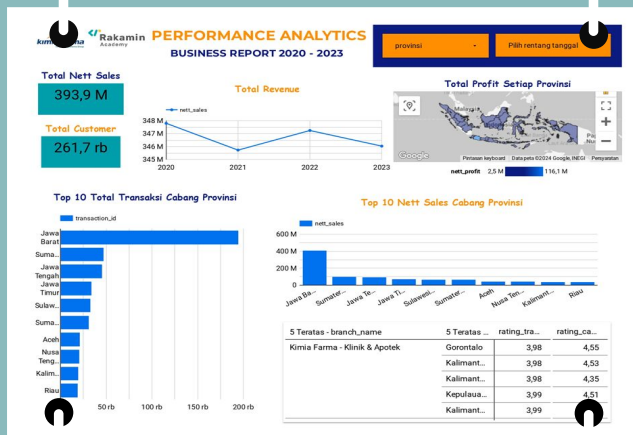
kimia farma

Rakamin Academy

PERFORMANCE ANALYTICS

BUSINESS REPORT 2020 - 2023

provinsi

Pilih rentang tanggal

Total Nett Sales

393,9 M

Total Customer

261,7 rb

Total Revenue

nett_sales

348 M
347 M
346 M
345 M

2020
2021
2022
2023

Total Profit Setiap Provinsi

Malaysia

Google

Pintasan keyboard Data peta ©2024 Google, INEGI Persyaratan

nett_profit 2,5 M 116,1 M

Top 10 Total Transaksi Cabang Provinsi

transaction_id

Jawa Barat
Suma...
Jawa Tengah
Jawa Timur
Sulaw...
Suma...
Aceh
Nusa Teng...
Kalim...
Riau

50 rb
100 rb
150 rb
200 rb

Top 10 Nett Sales Cabang Provinsi

nett_sales

600 M
400 M
200 M
0

Jawa Ba...
Sumater...
Jawa Te...
Jawa Ti...
Sulawesi...
Sumater...
Aceh
Nusa Ten...
Kalimant...
Riau

| 5 Teratas - branch_name | 5 Teratas ... | rating_tra... | rating_ca... |
|---|---|---|---|
| Kimia Farma - Klinik & Apotek | Gorontalo | 3,98 | 4,55 |
| | Kalimant... | 3,98 | 4,53 |
| | Kalimant... | 3,98 | 4,35 |
| | Kepulaua... | 3,99 | 4,51 |
| | Kalimant... | 3,99 | |